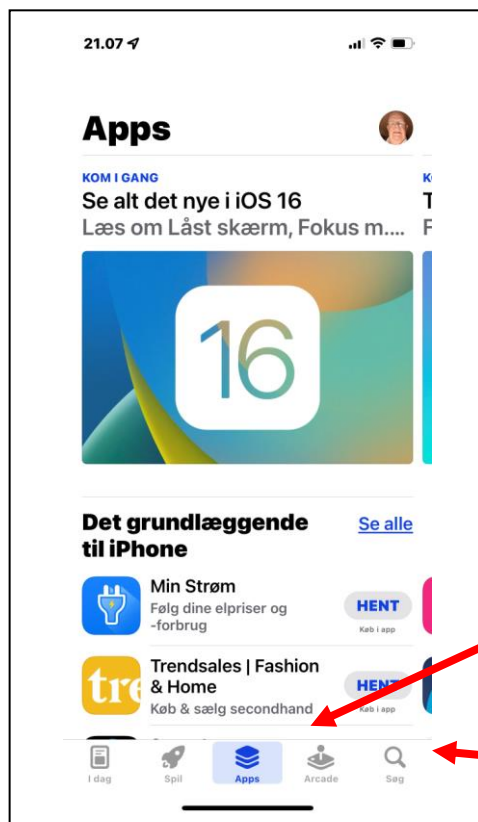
21.07

Apps

KOM I GANG
Se alt det nye i iOS 16
Læs om Låst skærm, Fokus m....

KOM
T
F

16

Det grundlæggende til iPhone
Se alle

Min Strøm
Følg dine elpriser og -forbrug
HENT
Køb i app

tre
Trendsales | Fashion & Home
Køb & sælg secondhand
HENT
Køb i app

I dag
Spil
Apps
Arcade
Søg